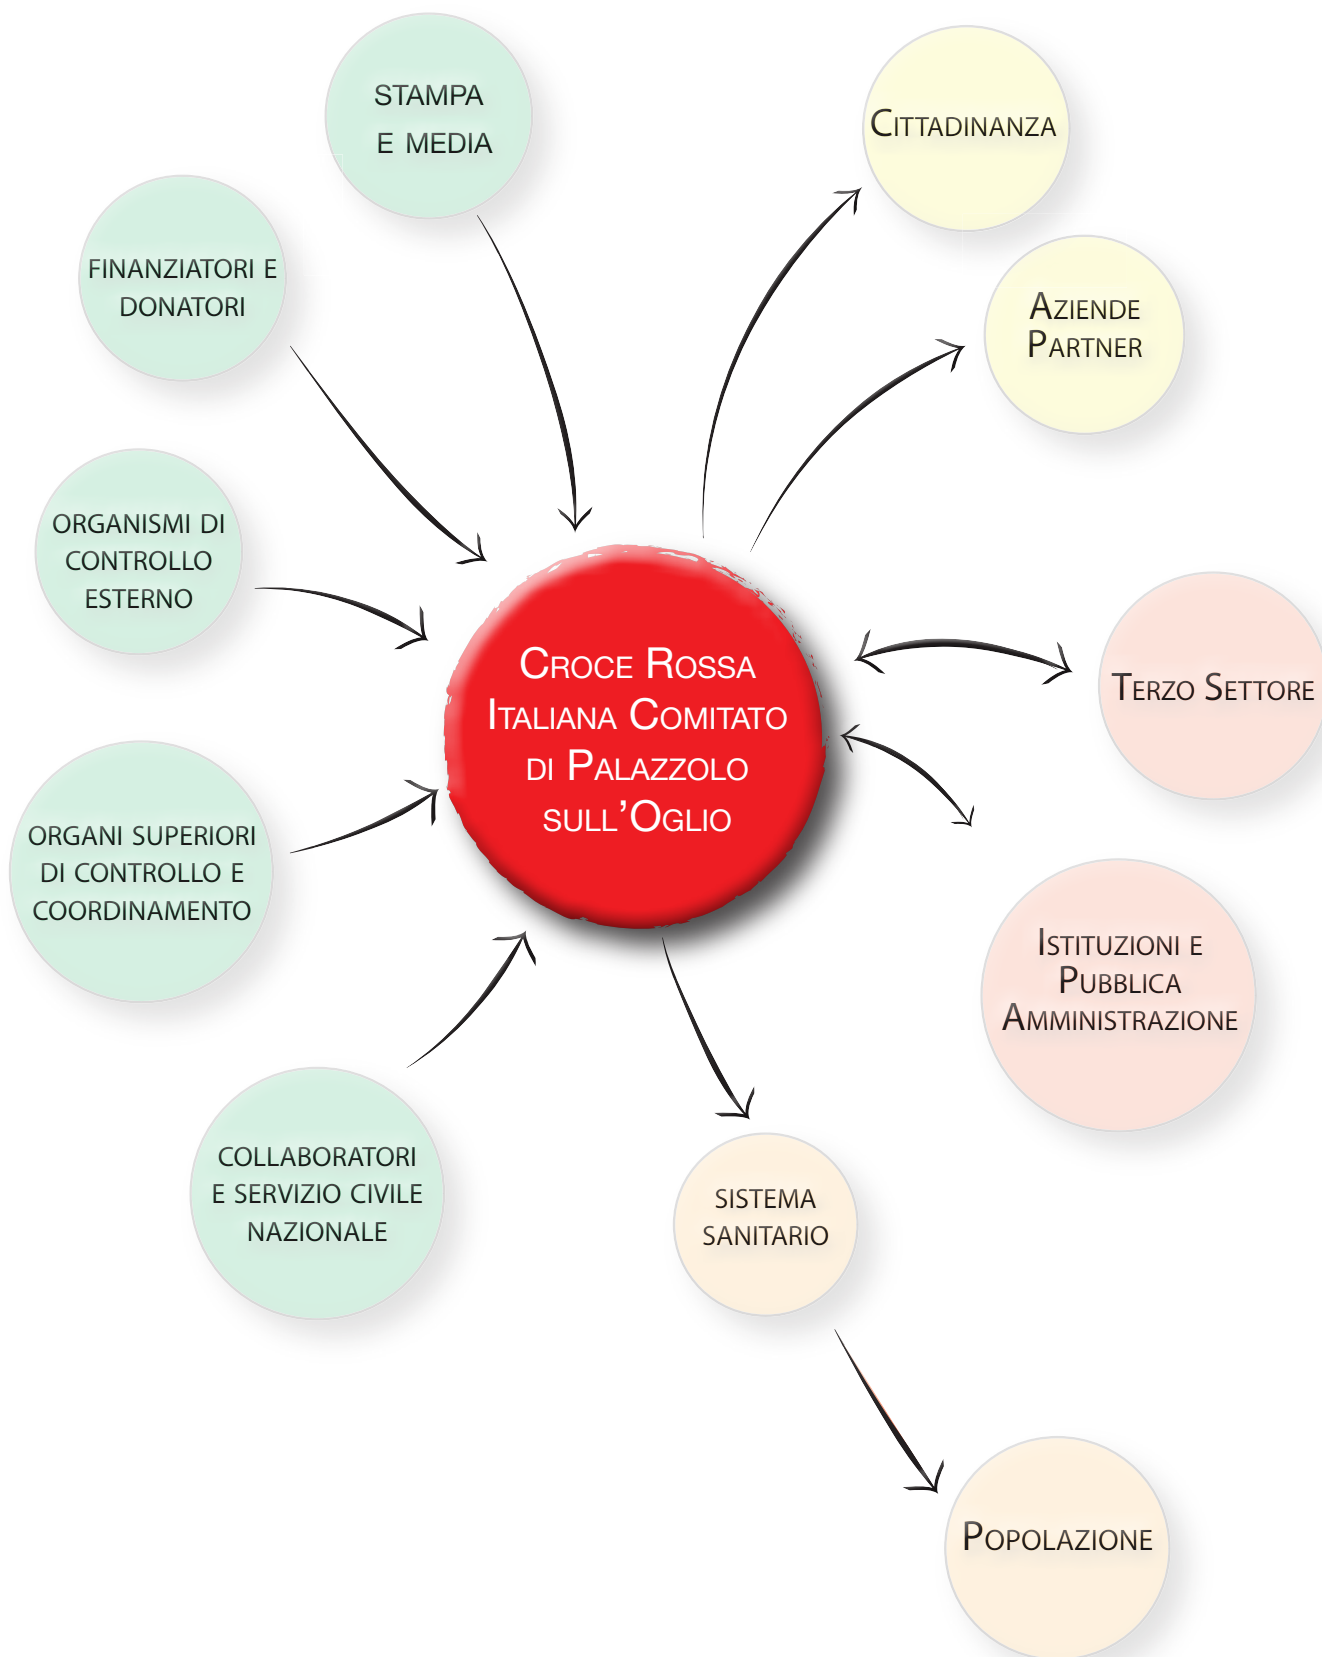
STAMPA E MEDIA

CITTADINANZA

FINANZIATORI E DONATORI

AZIENDE PARTNER

ORGANISMI DI CONTROLLO ESTERNO

CROCE ROSSA ITALIANA COMITATO DI PALAZZOLO SULL'OGLIO

TERZO SETTORE

ORGANI SUPERIORI DI CONTROLLO E COORDINAMENTO

ISTITUZIONI E PUBBLICA AMMINISTRAZIONE

COLLABORATORI E SERVIZIO CIVILE NAZIONALE

SISTEMA SANITARIO

POPOLAZIONE